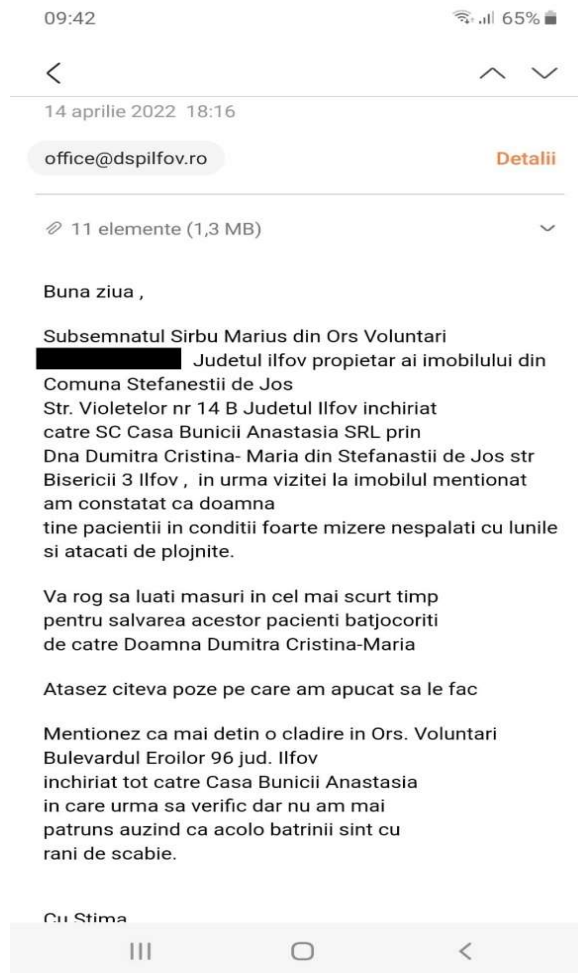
09:42

65%

14 aprilie 2022 18:16

office@dspilfov.ro

Detalii

11 elemente (1,3 MB)

Buna ziua ,

Subsemnatul Sirbu Marius din Ors Voluntari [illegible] Judetul ilfov propietar ai imobilului din Comuna Stefanestii de Jos Str. Violetelor nr 14 B Judetul Ilfov inchiriat catre SC Casa Bunicii Anastasia SRL prin Dna Dumitra Cristina- Maria din Stefanastii de Jos str Bisericii 3 Ilfov , in urma vizitei la imobilul mentionat am constatat ca doamna tine pacientii in conditii foarte mizere nespalati cu lunile si atacati de plojnite.

Va rog sa luati masuri in cel mai scurt timp pentru salvarea acestor pacienti batjocoriti de catre Doamna Dumitra Cristina-Maria

Atasez citeva poze pe care am apucat sa le fac

Mentionez ca mai detin o cladire in Ors. Voluntari Bulevardul Eroilor 96 jud. Ilfov inchiriat tot catre Casa Bunicii Anastasia in care urma sa verific dar nu am mai patruns auzind ca acolo batrinii sint cu rani de scabie.

Cu Stima